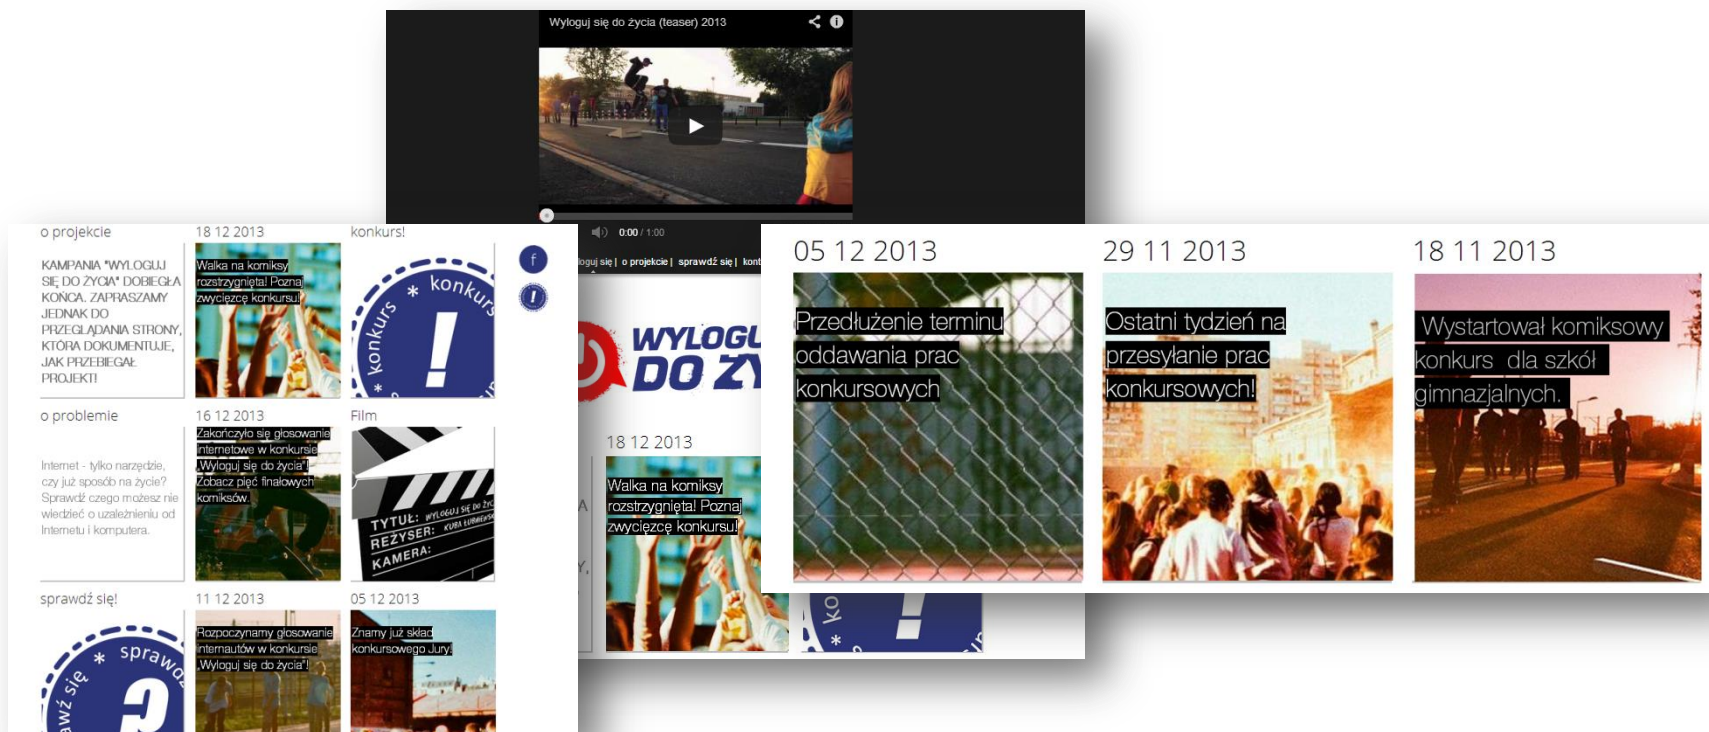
Wyloguj się do życia (teaser) 2013

0:00 / 1:00

o projekcie

KAMPANIA "WYLOGUJ SIĘ DO ŻYCIA" DOBIEGŁA KOŃCA. ZAPRASZAMY JEDNAK DO PRZEGLĄDANIA STRONY, KTÓRA DOKUMENTUJE, JAK PRZEBIEGAŁ PROJEKT!

18 12 2013

Walka na komiksy rozstrzygnięta! Poznaj zwycięzcę konkursu!

konkurs!

konkurs * konkurs

o problemie

Internet - tylko narzędzie, czy już sposób na życie? Sprawdź czego możesz nie wiedzieć o uzależnieniu od Internetu i komputera.

16 12 2013

Zakończyło się głosowanie internetowe w konkursie „Wyloguj się do życia”! Zobacz pięć finałowych komiksów.

Film

TYTUŁ: WYLOGUJ SIĘ DO ŻYCIA
REŻYSER: KUBA ŁUBNIEWSKI
KAMERA:

sprawdź się!

sprawdź się *

11 12 2013

Rozpoczynamy głosowanie internautów w konkursie „Wyloguj się do życia”!

05 12 2013

Znamy już skład konkursowego Jury.

loguj się | o projekcie | sprawdź się | kont

WYLOGU DO ŻY

18 12 2013

Walka na komiksy rozstrzygnięta! Poznaj zwycięzcę konkursu!

05 12 2013

Przedłużenie terminu oddawania prac konkursowych

29 11 2013

Ostatni tydzień na przesyłanie prac konkursowych!

18 11 2013

Wystartował komiksowy konkurs dla szkół gimnazjalnych.